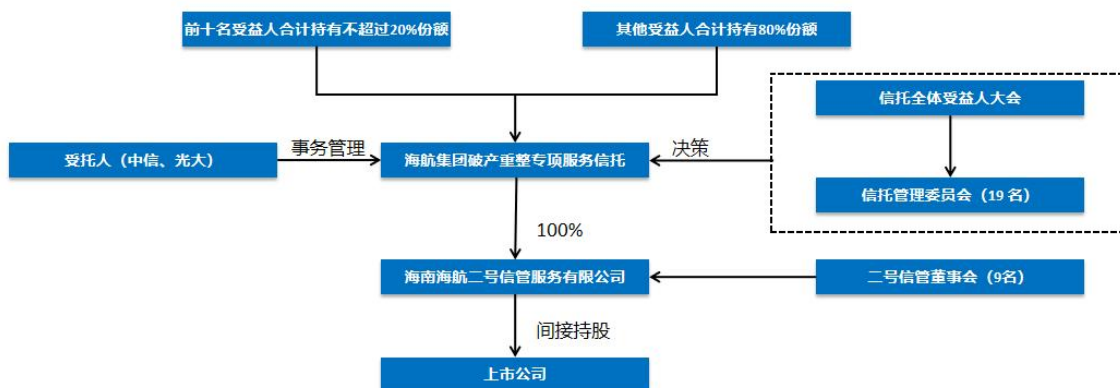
前十名受益人合计持有不超过20%份额

其他受益人合计持有80%份额

信托全体受益人大会

受托人（中信、光大）

事务管理

海航集团破产重整专项服务信托

决策

信托管理委员会（19名）

100%

海南海航二号信管服务有限公司

二号信管董事会（9名）

间接持股

上市公司